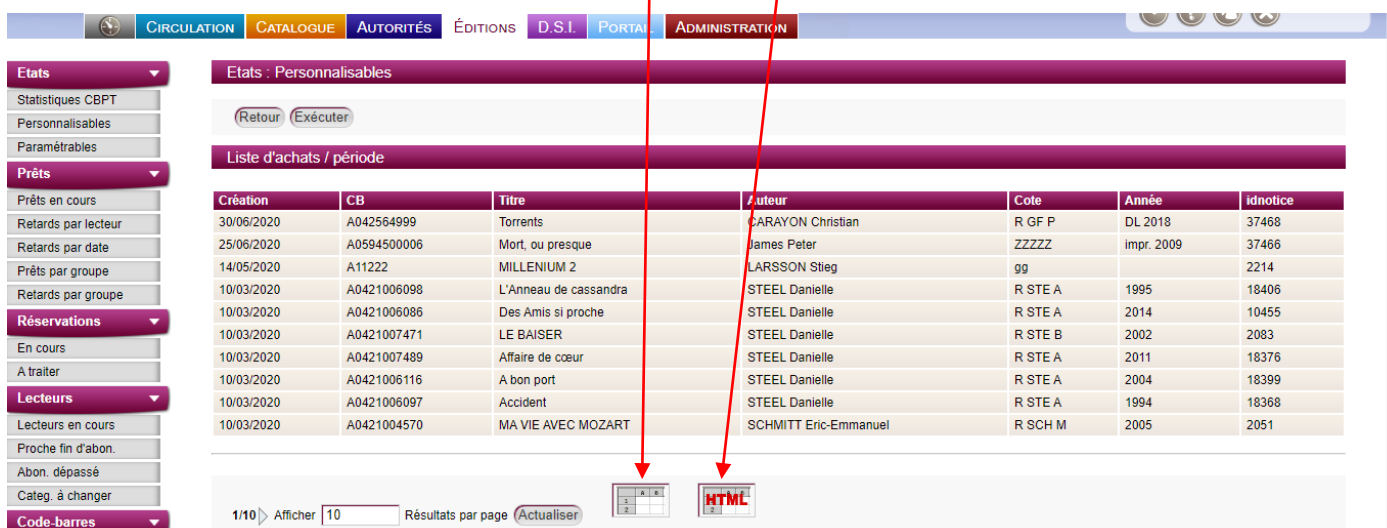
Circulation Catalogue Autorités Éditions D.S.I. Portail Administration

Etats
Statistiques CBPT
Personnalisables
Paramétrables
Prêts
Prêts en cours
Retards par lecteur
Retards par date
Prêts par groupe
Retards par groupe
Réservations
En cours
A traiter
Lecteurs
Lecteurs en cours
Proche fin d'abon.
Abon. dépassé
Categ. à changer
Code-barres

Etats : Personnalisables

Retour Exécuter

Liste d'achats / période

| Création | CB | Titre | Auteur | Cote | Année | idnotice |
|---|---|---|---|---|---|---|
| 30/06/2020 | A042564999 | Torrents | CARAYON Christian | R GF P | DL 2018 | 37468 |
| 25/06/2020 | A0594500006 | Mort, ou presque | James Peter | ZZZZZ | impr. 2009 | 37466 |
| 14/05/2020 | A11222 | MILLENIUM 2 | LARSSON Stieg | gg | | 2214 |
| 10/03/2020 | A0421006098 | L'Anneau de cassandra | STEEL Danielle | R STE A | 1995 | 18406 |
| 10/03/2020 | A0421006086 | Des Amis si proche | STEEL Danielle | R STE A | 2014 | 10455 |
| 10/03/2020 | A0421007471 | LE BAISER | STEEL Danielle | R STE B | 2002 | 2083 |
| 10/03/2020 | A0421007489 | Affaire de cœur | STEEL Danielle | R STE A | 2011 | 18376 |
| 10/03/2020 | A0421006116 | A bon port | STEEL Danielle | R STE A | 2004 | 18399 |
| 10/03/2020 | A0421006097 | Accident | STEEL Danielle | R STE A | 1994 | 18368 |
| 10/03/2020 | A0421004570 | MA VIE AVEC MOZART | SCHMITT Eric-Emmanuel | R SCH M | 2005 | 2051 |

HTML

1/10 Afficher 10 Résultats par page Actualiser